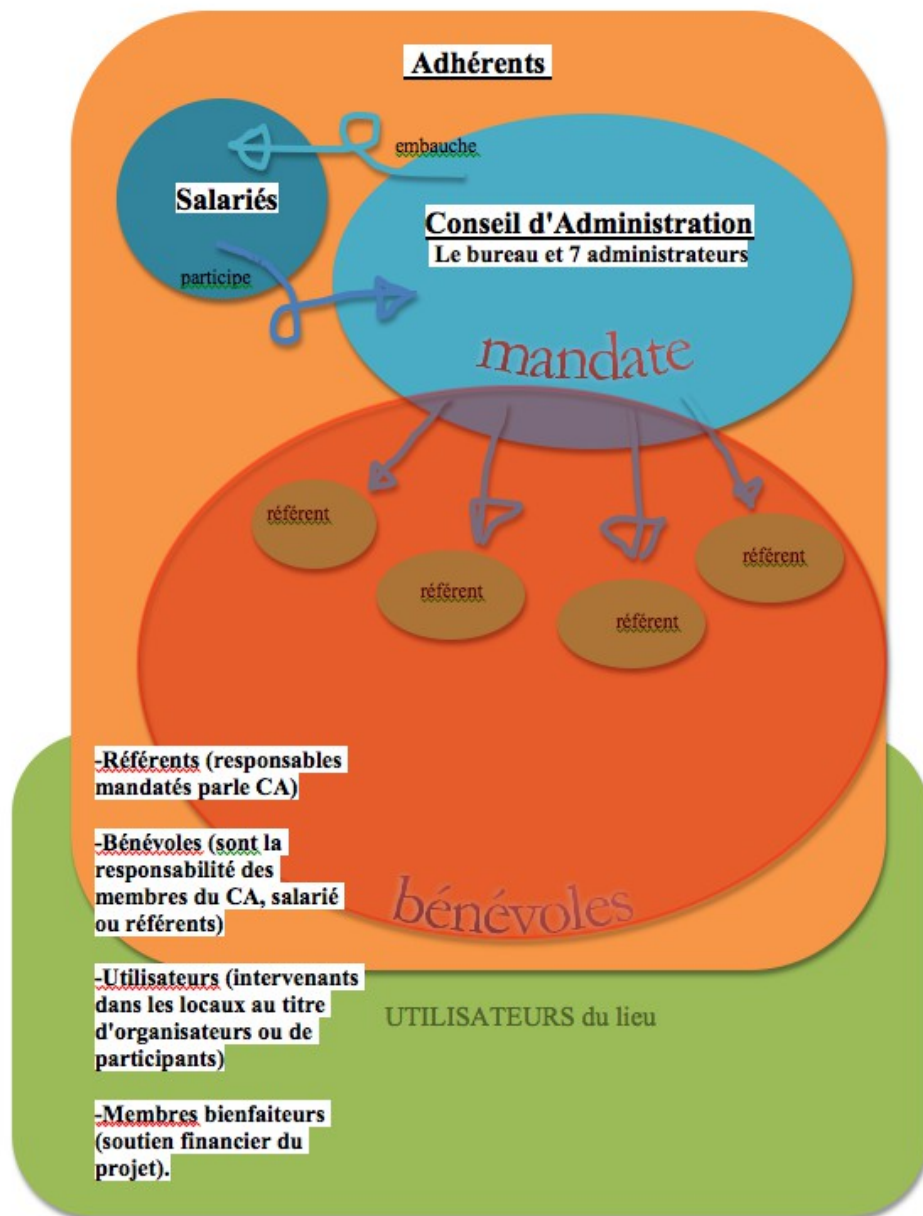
Adhérents

embauche

Salariés

Conseil d'Administration
Le bureau et 7 administrateurs

participe

mandate

référent

référent

référent

référent

-Référents (responsables mandatés parle CA)

-Bénévoles (sont la responsabilité des membres du CA, salarié ou référents)

bénévoles

-Utilisateurs (intervenants dans les locaux au titre d'organisateurs ou de participants)

UTILISATEURS du lieu

-Membres bienfaiteurs (soutien financier du projet).